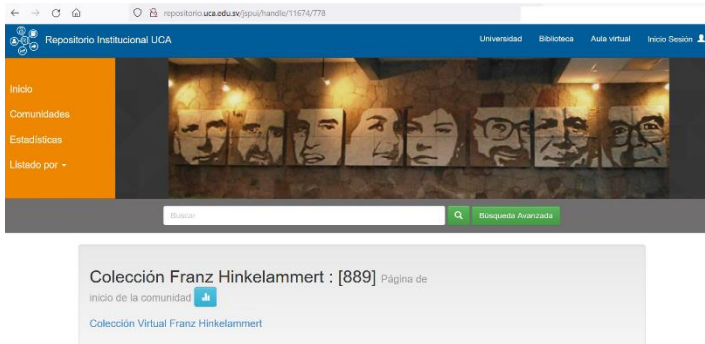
repositorio.uca.edu.sv/jspui/handle/11674/778

Repositorio Institucional UCA

Universidad Biblioteca Aula virtual Inicio Sesión

Inicio
Comunidades
Estadísticas
Listado por

Buscar
Búsqueda Avanzada

Colección Franz Hinkelammert : [889] Página de inicio de la comunidad

Colección Virtual Franz Hinkelammert